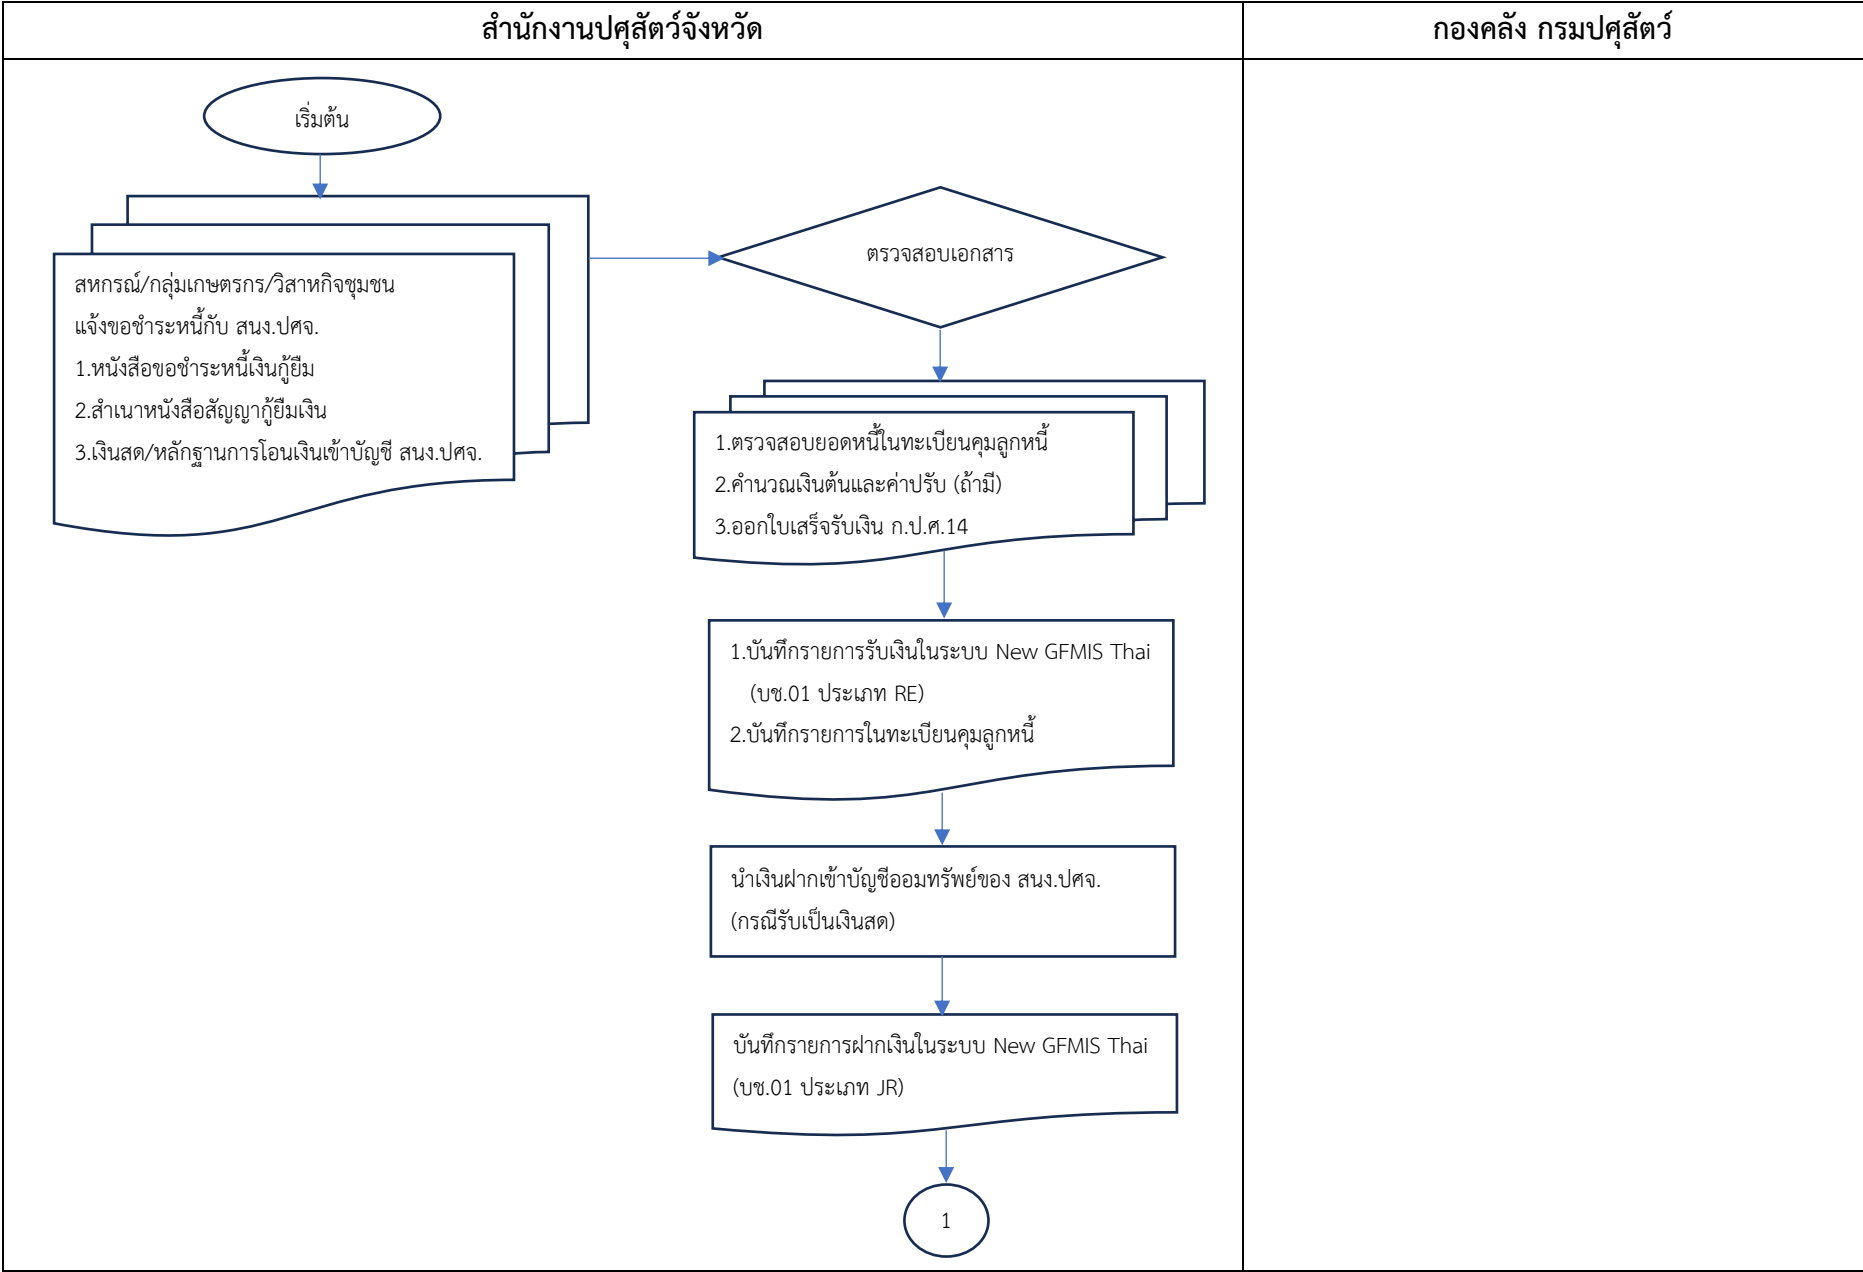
สำนักงานปศุสัตว์จังหวัด

กองคลัง กรมปศุสัตว์

เริ่มต้น

สหกรณ์/กลุ่มเกษตรกร/วิสาหกิจชุมชน แจ้งขอชำระหนี้กับ สนง.ปศจ.
1.หนังสือขอชำระหนี้เงินกู้ยืม
2.สำเนาหนังสือสัญญากู้ยืมเงิน
3.เงินสด/หลักฐานการโอนเงินเข้าบัญชี สนง.ปศจ.

ตรวจสอบเอกสาร

1.ตรวจสอบยอดหนี้ในทะเบียนคุมลูกหนี้
2.คำนวณเงินต้นและค่าปรับ (ถ้ามี)
3.ออกใบเสร็จรับเงิน ก.ป.ศ.14

1.บันทึกรายการรับเงินในระบบ New GFMIS Thai (บช.01 ประเภท RE)
2.บันทึกรายการในทะเบียนคุมลูกหนี้

นำเงินฝากเข้าบัญชีออมทรัพย์ของ สนง.ปศจ. (กรณีรับเป็นเงินสด)

บันทึกรายการฝากเงินในระบบ New GFMIS Thai (บช.01 ประเภท JR)

1